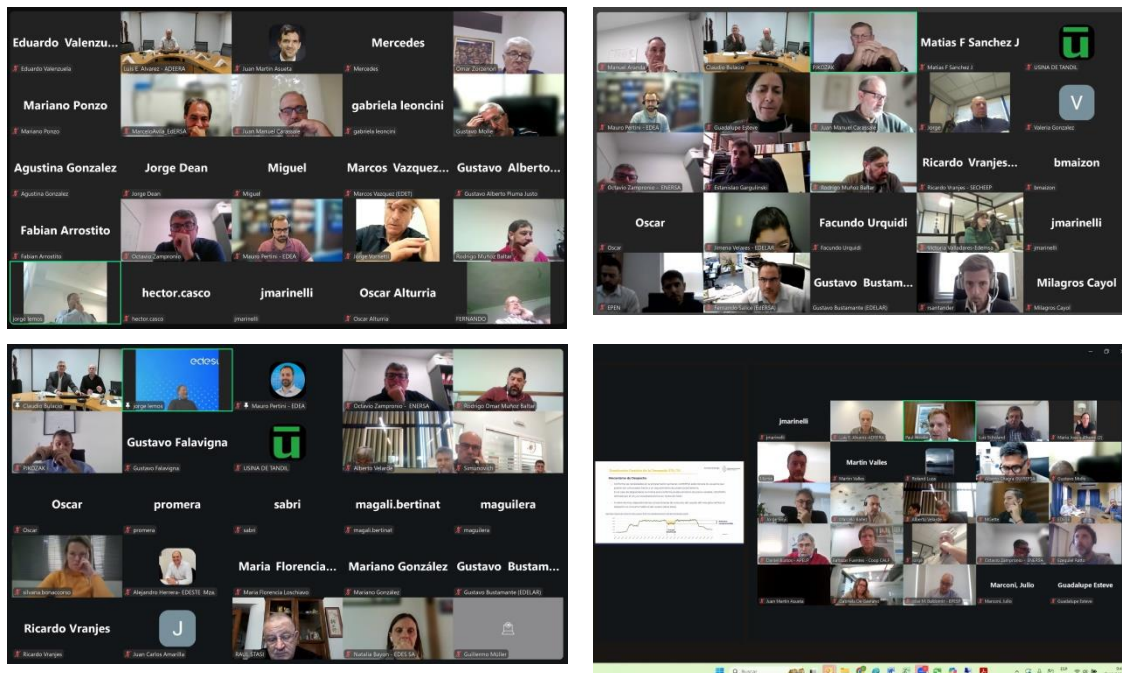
Eduardo Valenzu...
Eduardo Valenzuela
Luis E. Alvarez - ADEERA
Juan Martin Asueta
Mercedes
Mercedes
Omar Zuccarion
Mariano Ponzo
Mariano Ponzo
MarceloAvila_EdERSA
Juan Manuel Cacaquie
gabriela leoncini
gabriela leoncini
Gustavo Molle
Agustina Gonzalez
Agustina Gonzalez
Jorge Dean
Jorge Dean
Miguel
Miguel
Marcos Vazquez...
Marcos Vazquez (EDET)
Gustavo Alberto...
Gustavo Alberto Piuma Justo
Fabian Arrostito
Fabian Arrostito
Octavio Zampronio
Mauro Pertini - EDEA
Jorge Mametti
Rodrigo Muñoz Baltar
jorge lemos
hector.casco
hector.casco
jmarinelli
jmarinelli
Oscar Alturria
Oscar Alturria
FERNANDO

Manuel Aranda
Claudio Bulacio
FIKOZAK
Matias F Sanchez J
Matias F Sanchez J
USINA DE TANDIL
Mauro Pertini - EDEA
Guadalupe Esteve
Juan Manuel Cacaquie
Jorge
V
Valeria Gonzalez
Octavio Zampronio - ENERSA
Estanislao Gargulinski
Rodrigo Omar Muñoz Baltar
Ricardo Vranjes...
Ricardo Vranjes - SECHEEP
bmaizon
bmaizon
Oscar
Oscar
Jimena Veyres - EDELAR
Facundo Urquidi
Facundo Urquidi
Victoria Valladares Esteva
jmarinelli
jmarinelli
EPEN
Fernando Salice (EdESSA)
Gustavo Bustam...
Gustavo Bustamante (EDELAR)
rsantander
Milagros Cayol
Milagros Cayol

Claudio Bulacio
edesa
jorge lemos
Mauro Pertini - EDEA
Octavio Zampronio - ENERSA
Rodrigo Omar Muñoz Baltar
FIKOZAK
Gustavo Falavigna
Gustavo Falavigna
USINA DE TANDIL
Alberto Velarde
Simunovich
Oscar
Oscar
promera
promera
sabri
sabri
magali.bertinat
magali.bertinat
maguilera
maguilera
silvana bonaccorso
Alejandro Herrera- EDESTE Mza
Maria Florencia...
Maria Florencia Loschiavo
Mariano González
Mariano González
Gustavo Bustam...
Gustavo Bustamante (EDELAR)
Ricardo Vranjes
Ricardo Vranjes
J
Juan Carlos Amarilla
RAUL STASI
Natalia Bayon - EDESA
Guillermo Müller

jmarinelli
jmarinelli
Luis E. Alvarez ADEERA
Martin Valles
Martin Valles
Juan Martin Asueta
Marconi, Julio
Marconi, Julio
Guadalupe Esteve
Guadalupe Esteve
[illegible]